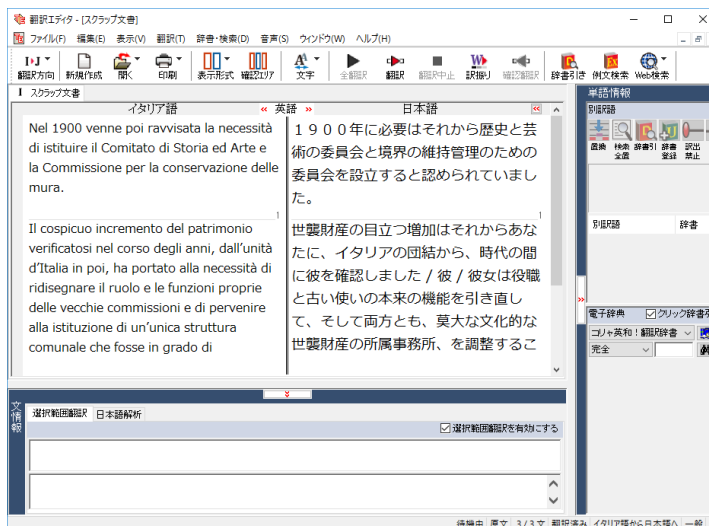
翻訳エディタ - [スクラップ文書]

ファイル(F) 編集(E) 表示(V) 翻訳(T) 辞書・検索(D) 音声(S) ウィンドウ(W) ヘルプ(H)

翻訳方向 新規作成 開く 印刷 表示形式 確認エリア 文字 全翻訳 翻訳 翻訳中止 訳振り 確認翻訳 辞書引き 例文検索 Web検索

スクラップ文書

イタリア語 « 英語 » 日本語

Nel 1900 venne poi ravvisata la necessità di istituire il Comitato di Storia ed Arte e la Commissione per la conservazione delle mura.

１９００年に必要はそれから歴史と芸術の委員会と境界の維持管理のための委員会を設立すると認められていました。

Il cospicuo incremento del patrimonio verificatosi nel corso degli anni, dall'unità d'Italia in poi, ha portato alla necessità di ridisegnare il ruolo e le funzioni proprie delle vecchie commissioni e di pervenire alla istituzione di un'unica struttura comunale che fosse in grado di

世襲財産の目立つ増加はそれからあなたに、イタリアの団結から、時代の間に彼を確認しました / 彼 / 彼女は役職と古い使いの本来の機能を引き直して、そして両方とも、莫大な文化的な世襲財産の所属事務所、を調整するこ

文情報

選択範囲翻訳 日本語解析

選択範囲翻訳を有効にする

単語情報

別訳語

置換 検索全置 辞書引 辞書登録 訳出禁止

別訳語 辞書

電子辞典 クリック辞書引

コリャ英和！翻訳辞書

完全

待機中 原文 3/3文 翻訳済み イタリア語から日本語へ 一般